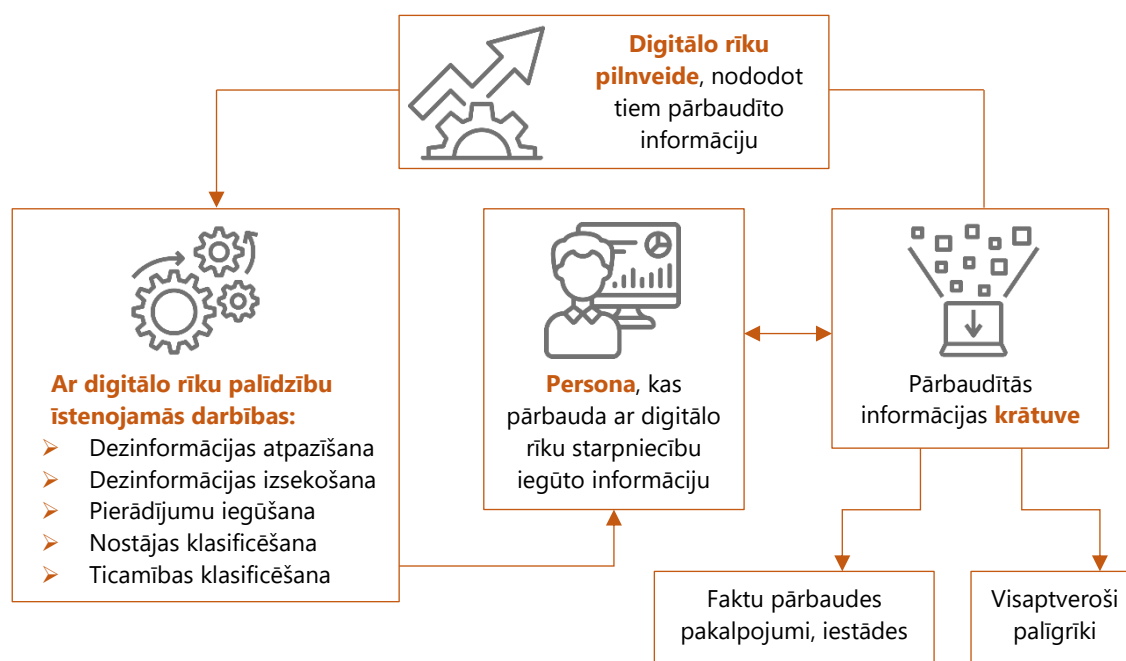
**Digitālo rīku pilnveide**, nododot tiem pārbaudīto informāciju

**Ar digitālo rīku palīdzību īstenojamās darbības:**
- Dezinformācijas atpazīšana
- Dezinformācijas izsekošana
- Pierādījumu iegūšana
- Nostājas klasificēšana
- Ticamības klasificēšana

**Persona**, kas pārbauda ar digitālo rīku starpniecību iegūto informāciju

Pārbaudītās informācijas **krātuve**

Faktu pārbaudes pakalpojumi, iestādes

Visaptveroši palīgrīki